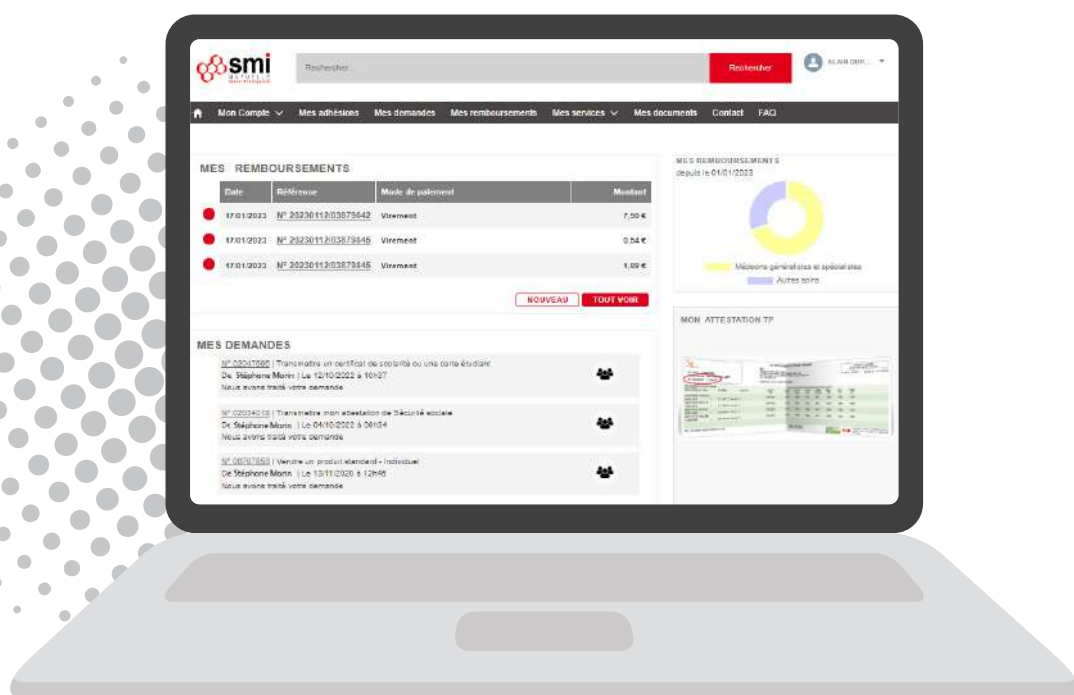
smi
MUTUELLE

Rechercher...

Rechercher

ALAIN DUP...

Mon Compte Mes adhésions Mes demandes Mes remboursements Mes services Mes documents Contact FAQ

MES REMBOURSEMENTS

| Date | Référence | Mode de paiement | Montant |
|---|---|---|---|
| 17/01/2023 | N° 20230112/03879842 | Virement | 7,50 € |
| 17/01/2023 | N° 20230112/03879845 | Virement | 0,54 € |
| 17/01/2023 | N° 20230112/03879845 | Virement | 1,09 € |

NOUVEAU TOUT VOIR

MES DEMANDES

N° 02047880 | Transmettre un certificat de scolarité ou une carte étudiant
De Stéphane Morin | Le 12/10/2022 à 10h37
Nous avons traité votre demande

N° 02034018 | Transmettre mon attestation de Sécurité sociale
De Stéphane Morin | Le 04/10/2022 à 08h34
Nous avons traité votre demande

N° 00767853 | Vendre un produit standard - Individuel
De Stéphane Morin | Le 13/11/2020 à 12h46
Nous avons traité votre demande

MES REMBOURSEMENTS
depuis le 01/01/2023

Médecins généralistes et spécialistes
Autres soins

MON ATTESTATION TP